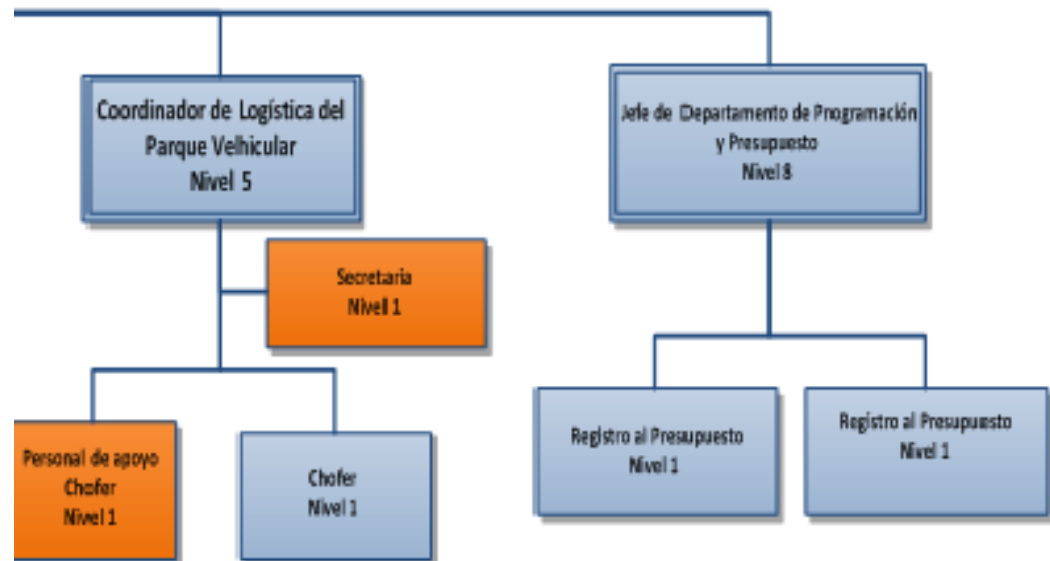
Coordinador de Logística del Parque Velhicular
Nivel 5

Jefe de Departamento de Programación y Presupuesto
Nivel 8

Secretaria
Nivel 1

Personal de apoyo
Chofer
Nivel 1

Chofer
Nivel 1

Registro al Presupuesto
Nivel 1

Registro al Presupuesto
Nivel 1